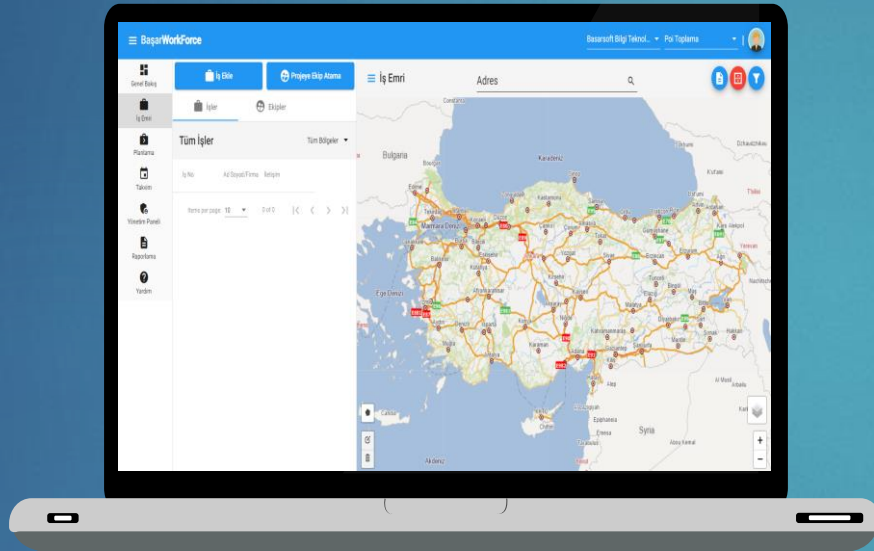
≡ BaşarWorkForce

Basarsoft Bilgi Teknol... ▾ Poi Toplama ▾

Genel Bakış
İş Emri
Planlama
Takvim
Yönetim Paneli
Raporlama
Yardım

İş Ekle
Projeye Ekip Atama

İşler
Ekipler

Tüm İşler
Tüm Bölgeler ▾

İş No
Ad Soyad/Firma
İletişim

Items per page: 10 ▾
0 of 0

≡ İş Emri

Adres

Bulgaria
Karadeniz
Marmara Denizi
Ege Denizi
Syria
Cyprus
Akdeniz